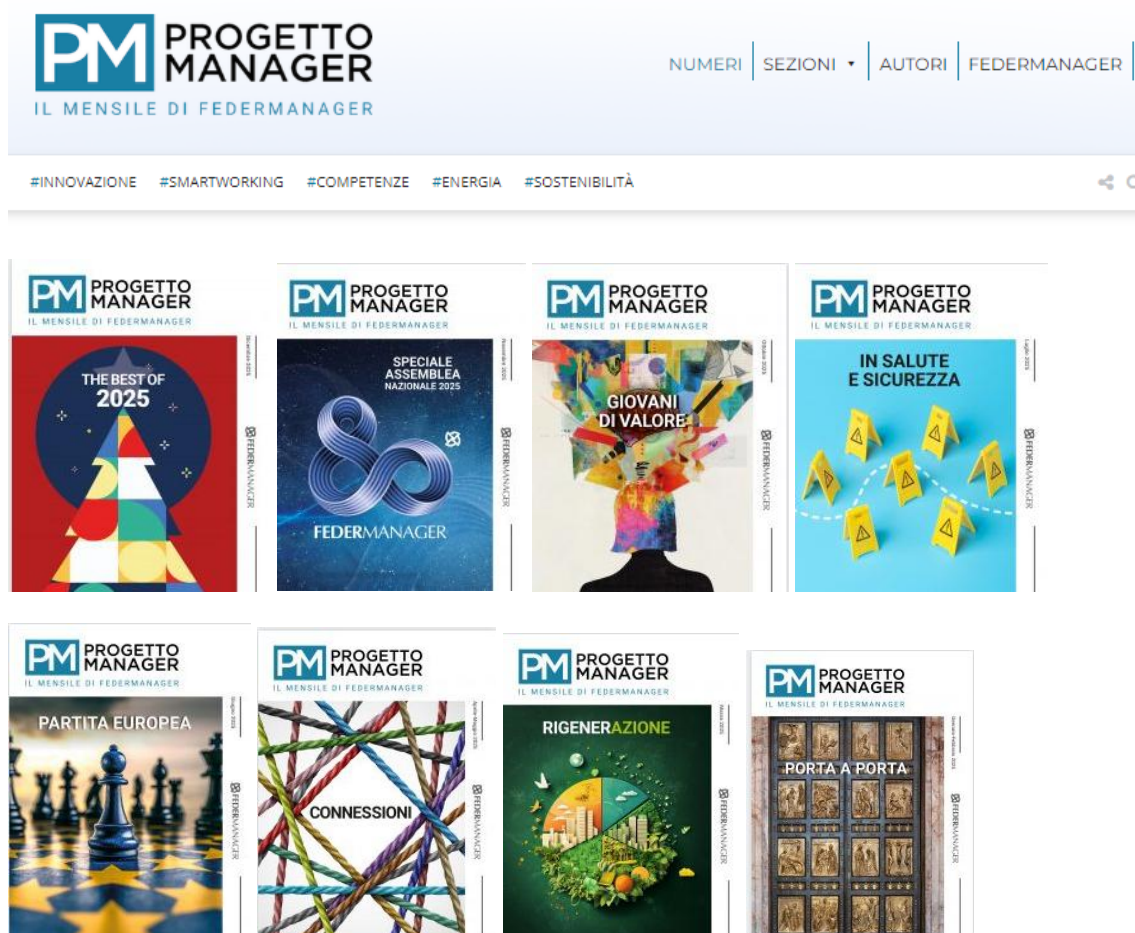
PM PROGETTO MANAGER
IL MENSILE DI FEDERMANAGER

NUMERI | SEZIONI ▾ | AUTORI | FEDERMANAGER

#INNOVAZIONE #SMARTWORKING #COMPETENZE #ENERGIA #SOSTENIBILITÀ

PM PROGETTO MANAGER
IL MENSILE DI FEDERMANAGER
Dicembre 2025
THE BEST OF 2025
FEDERMANAGER

PM PROGETTO MANAGER
IL MENSILE DI FEDERMANAGER
Novembre 2025
SPECIALE ASSEMBLEA NAZIONALE 2025
FEDERMANAGER
FEDERMANAGER

PM PROGETTO MANAGER
IL MENSILE DI FEDERMANAGER
Ottobre 2025
GIOVANI DI VALORE
FEDERMANAGER

PM PROGETTO MANAGER
IL MENSILE DI FEDERMANAGER
Luglio 2025
IN SALUTE E SICUREZZA
FEDERMANAGER

PM PROGETTO MANAGER
IL MENSILE DI FEDERMANAGER
Giugno 2025
PARTITA EUROPEA
FEDERMANAGER

PM PROGETTO MANAGER
IL MENSILE DI FEDERMANAGER
Aprile-Maggio 2025
CONNESSIONI
FEDERMANAGER

PM PROGETTO MANAGER
IL MENSILE DI FEDERMANAGER
Marzo 2025
RIGENERAZIONE
FEDERMANAGER

PM PROGETTO MANAGER
IL MENSILE DI FEDERMANAGER
Gennaio-Febbraio 2025
PORTA A PORTA
FEDERMANAGER